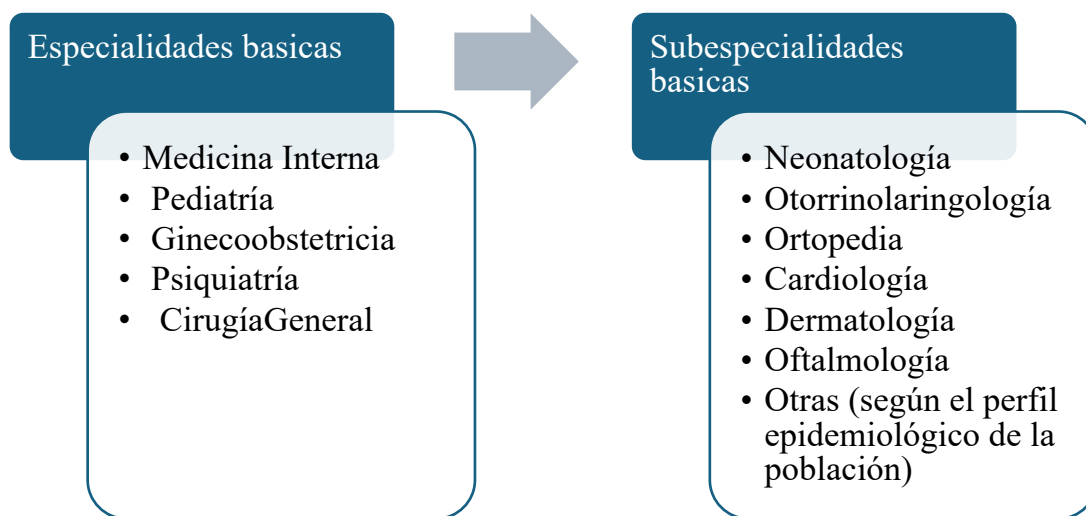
Especialidades basicas

- Medicina Interna
- Pediatría
- Ginecoobstetricia
- Psiquiatría
- CirugíaGeneral

Subespecialidades basicas

- Neonatología
- Otorrinolaringología
- Ortopedia
- Cardiología
- Dermatología
- Oftalmología
- Otras (según el perfil epidemiológico de la población)